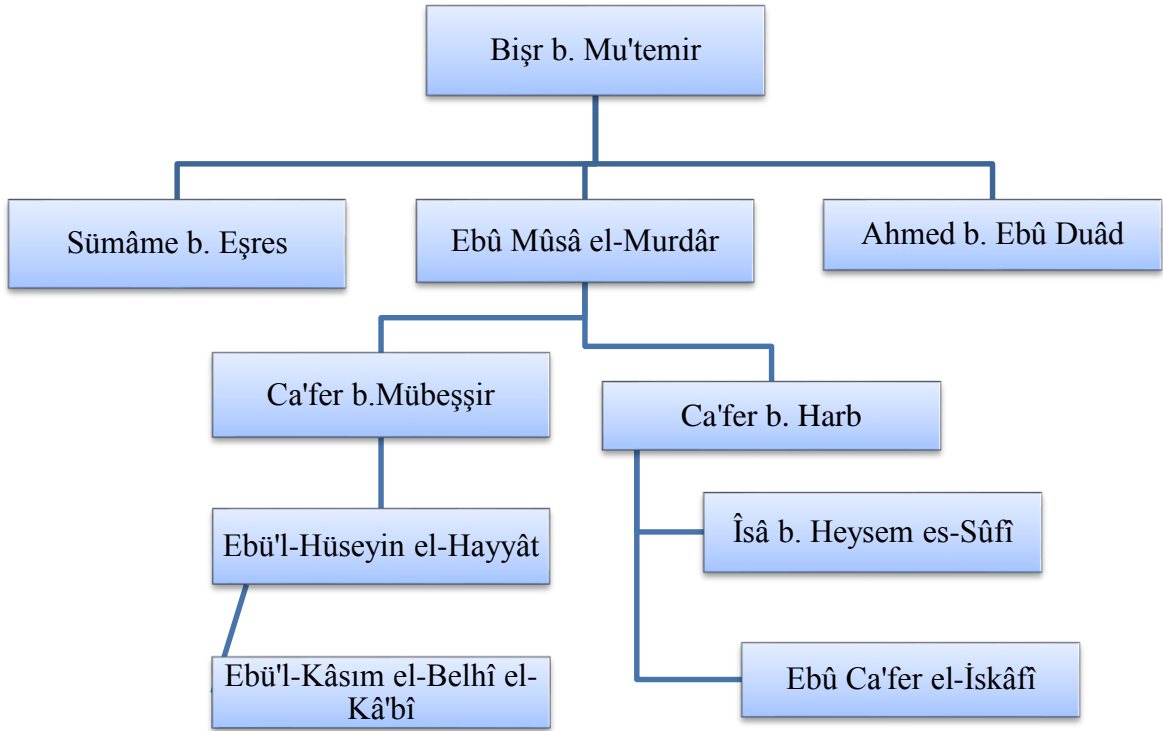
Bişr b. Mu'temir

Sümâme b. Eşres

Ebû Mûsâ el-Murdâr

Ahmed b. Ebû Duâd

Ca'fer b.Mübeşşir

Ca'fer b. Harb

Ebü'l-Hüseyin el-Hayyât

Îsâ b. Heysem es-Sûfî

Ebü'l-Kâsım el-Belhî el-Kâ'bî

Ebû Ca'fer el-İskâfî